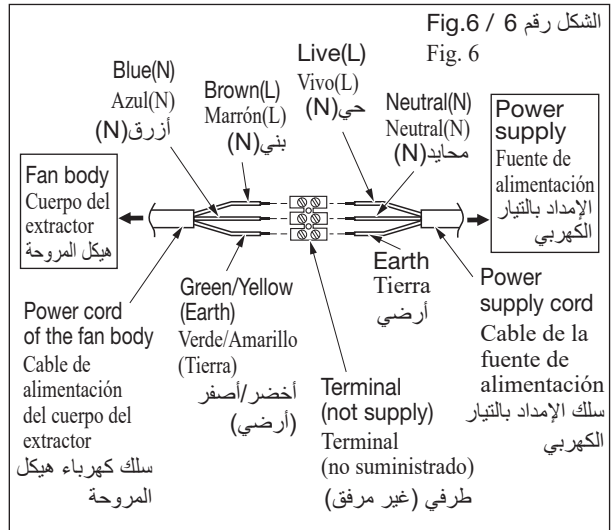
Fig.6 / 6 الشكل رقم
Fig. 6

Blue(N)
Azul(N)
أزرق(N)

Brown(L)
Marrón(L)
بني(N)

Live(L)
Vivo(L)
حي(N)

Neutral(N)
Neutral(N)
محايد(N)

Power supply
Fuente de alimentación
الإمداد بالتيار الكهربي

Fan body
Cuerpo del extractor
هيكل المروحة

Green/Yellow (Earth)
Verde/Amarillo (Tierra)
أخضر/أصفر (أرضي)

Earth
Tierra
أرضي

Power supply cord
Cable de la fuente de alimentación
سلك الإمداد بالتيار الكهربي

Power cord of the fan body
Cable de alimentación del cuerpo del extractor
سلك كهرباء هيكل المروحة

Terminal (not supply)
Terminal (no suministrado)
طرفي (غير مرفق)